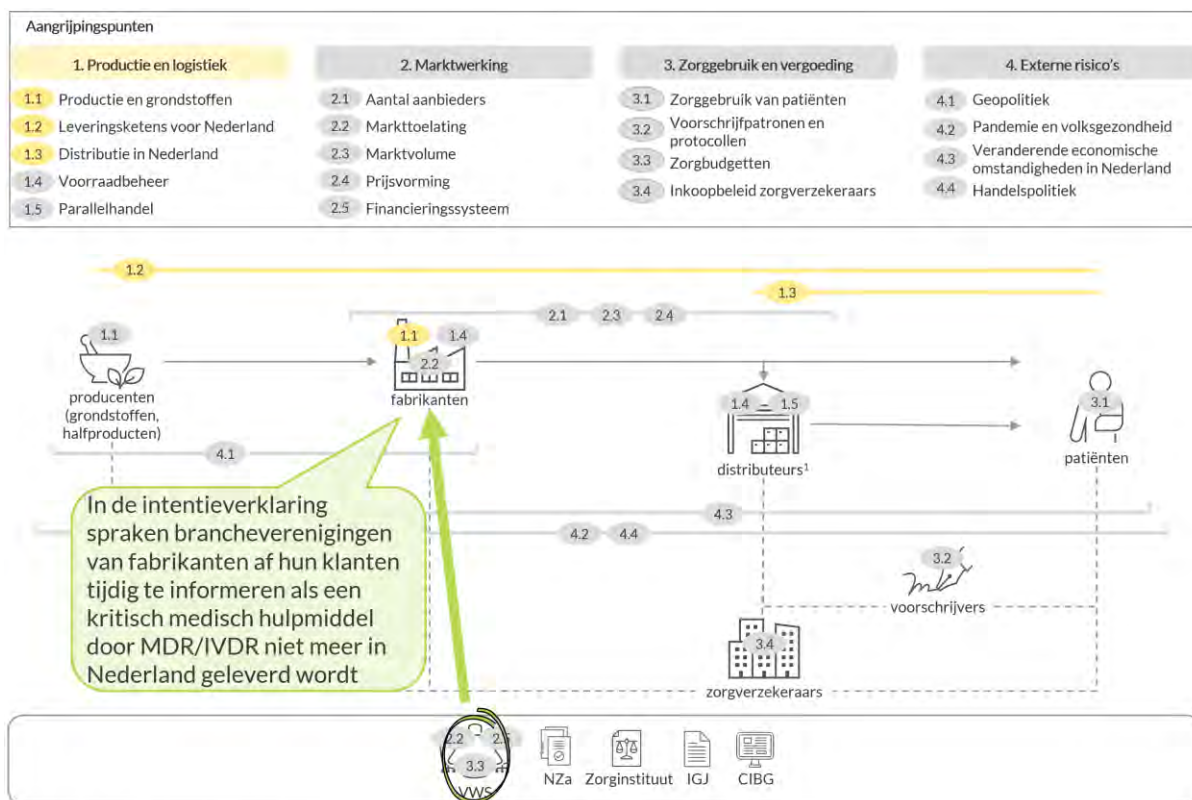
Aangrijpingspunten

| 1. Productie en logistiek | 2. Marktwerking | 3. Zorggebruik en vergoeding | 4. Externe risico's |
|---|---|---|---|
| 1.1 Productie en grondstoffen | 2.1 Aantal aanbieders | 3.1 Zorggebruik van patiënten | 4.1 Geopolitiek |
| 1.2 Leveringsketens voor Nederland | 2.2 Markttoelating | 3.2 Voorschrijfpatronen en protocollen | 4.2 Pandemie en volksgezondheid |
| 1.3 Distributie in Nederland | 2.3 Marktvolume | 3.3 Zorgbudgetten | 4.3 Veranderende economische omstandigheden in Nederland |
| 1.4 Voorraadbeheer | 2.4 Prijsvorming | 3.4 Inkoopbeleid zorgverzekeraars | 4.4 Handelspolitiek |
| 1.5 Parallelhandel | 2.5 Financieringssysteem | | |

1.2

1.3

2.1 2.3 2.4

1.1

producenten (grondstoffen, halfproducten)

1.1 1.4

2.2

fabrikanten

1.4 1.5

distributeurs$^1$

3.1

patiënten

4.1

In de intentieverklaring spraken brancheverenigingen van fabrikanten af hun klanten tijdig te informeren als een kritisch medisch hulpmiddel door MDR/IVDR niet meer in Nederland geleverd wordt

4.3

4.2 4.4

3.2

voorschrijvers

3.4

zorgverzekeraars

2.2 2.5

3.3

VWS

NZa Zorginstituut IGJ CIBG